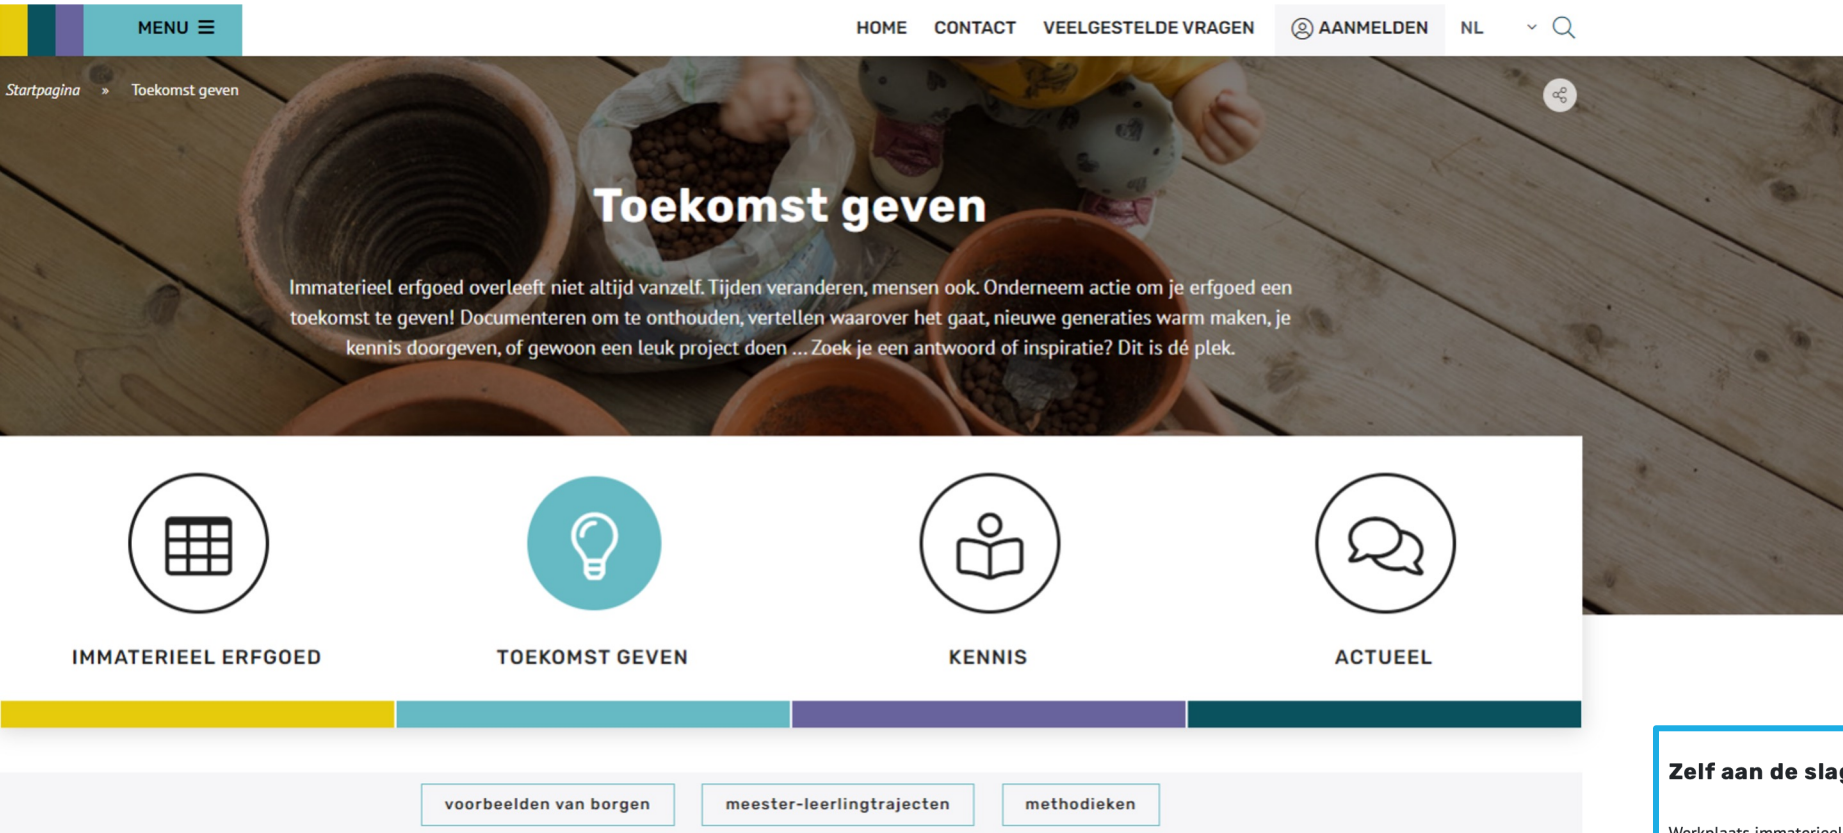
MENU ☰

HOME CONTACT VEELGESTELDE VRAGEN AANMELDEN NL

Startpagina » Toekomst geven

Toekomst geven

Immaterieel erfgoed overleeft niet altijd vanzelf. Tijden veranderen, mensen ook. Onderneem actie om je erfgoed een toekomst te geven! Documenteren om te onthouden, vertellen waarover het gaat, nieuwe generaties warm maken, je kennis doorgeven, of gewoon een leuk project doen ... Zoek je een antwoord of inspiratie? Dit is dé plek.

IMMATERIEEL ERFGOED

TOEKOMST GEVEN

KENNIS

ACTUEEL

voorbeelden van borgen

meester-leerlingtrajecten

methodieken

Zelf aan de slag

Werkplaats immaterieel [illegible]